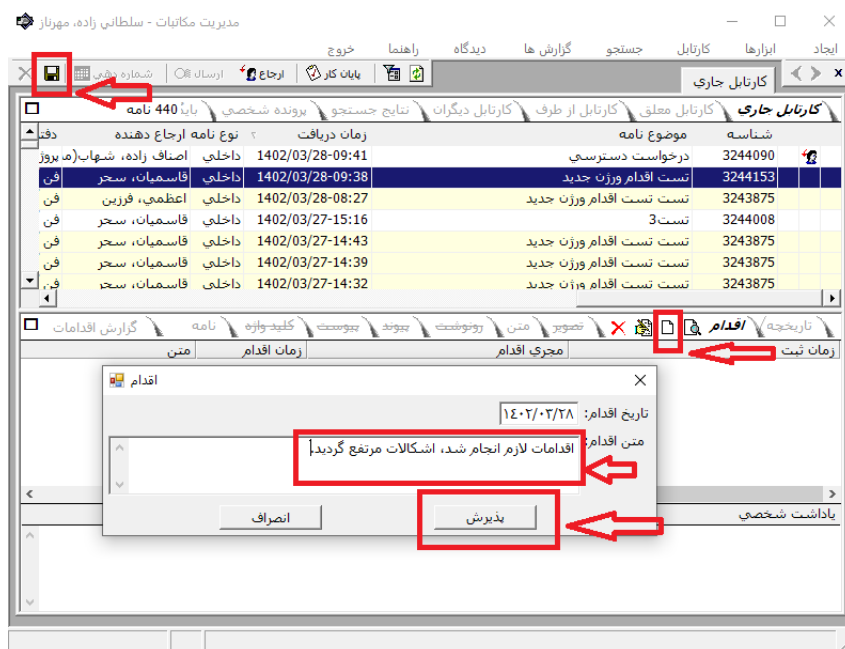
مدیریت مکاتبات - سلطانی زاده، مهرناز

ایجاد ابزارها کارتابل جستجو گزارش ها دیدگاه راهنما خروج

کارتابل جاری

شماره دهی ارسال ارجاع ارجاع پایان کار

کارتابل جاری کارتابل معلق کارتابل از طرف کارتابل دیگران نتایج جستجو پرونده شخصی بایگ 440 نامه

| شناسه | موضوع نامه | زمان دریافت | نوع نامه | ارجاع دهنده | دفتر |
|---|---|---|---|---|---|
| 3244090 | درخواست دسترسی | 1402/03/28-09:41 | داخلی | اصناف زاده، شهاب | (م پروژ |
| 3244153 | تست اقدام ورژن جدید | 1402/03/28-09:38 | داخلی | قاسمیان، سحر | فن |
| 3243875 | تست تست اقدام ورژن جدید | 1402/03/28-08:27 | داخلی | اعظمی، فرزین | فن |
| 3244008 | تست3 | 1402/03/27-15:16 | داخلی | قاسمیان، سحر | فن |
| 3243875 | تست تست اقدام ورژن جدید | 1402/03/27-14:43 | داخلی | قاسمیان، سحر | فن |
| 3243875 | تست تست اقدام ورژن جدید | 1402/03/27-14:39 | داخلی | قاسمیان، سحر | فن |
| 3243875 | تست تست اقدام ورژن جدید | 1402/03/27-14:32 | داخلی | قاسمیان، سحر | فن |

تاریخچه اقدام تصویر متن رونوشت پیوند پیوست کلید واژه نامه گزارش اقدامات

زمان ثبت مجری اقدام زمان اقدام متن

اقدام

تاریخ اقدام: ۱۴۰۲/۰۳/۲۸

متن اقدام: اقدامات لازم انجام شد، اشکالات مرتفع گردید.

پذیرش انصراف

یاداشت شخصی